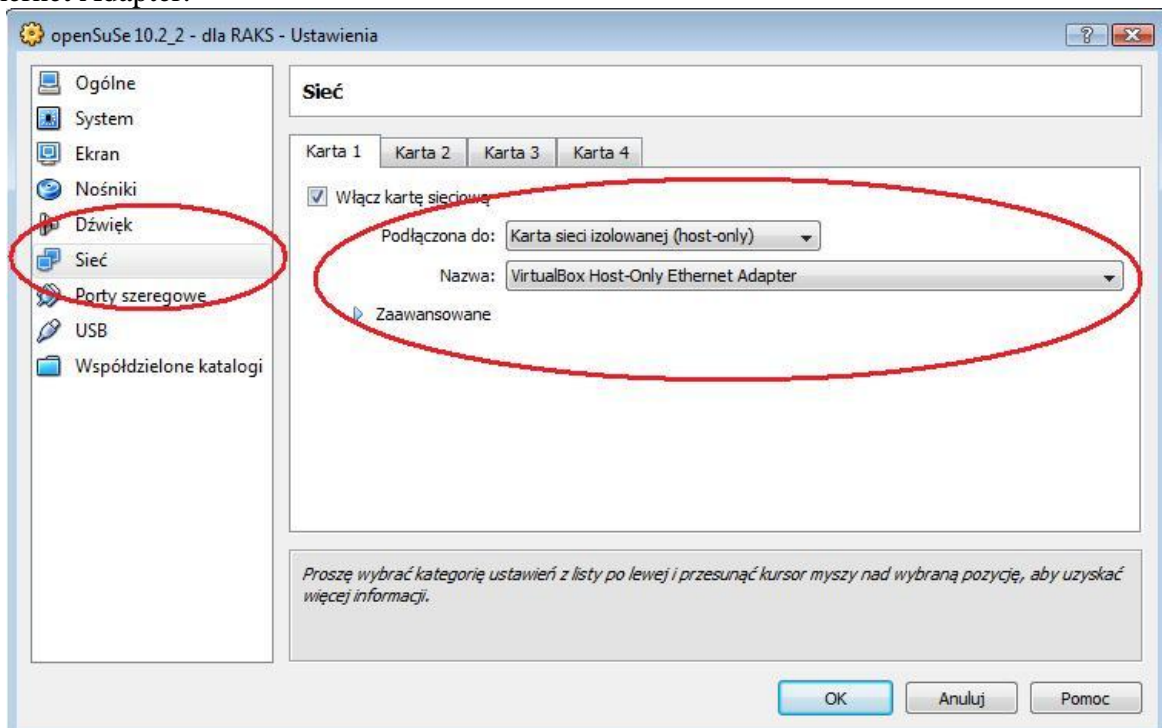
ernet Adapter.

openSuSe 10.2_2 - dla RAKS - Ustawienia

Ogólne
System
Ekran
Nośniki
Dźwięk
Sieć
Porty szeregowe
USB
Współdzielone katalogi

Sieć

Karta 1 | Karta 2 | Karta 3 | Karta 4

Włącz kartę sieciową

Podłączona do: Karta sieci izolowanej (host-only)

Nazwa: VirtualBox Host-Only Ethernet Adapter

Zaawansowane

Proszę wybrać kategorię ustawień z listy po lewej i przesunąć kursor myszy nad wybraną pozycję, aby uzyskać więcej informacji.

OK | Anuluj | Pomoc